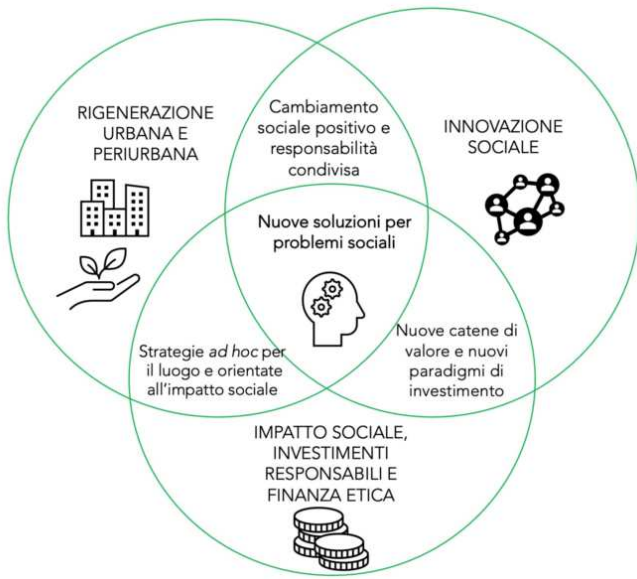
RIGENERAZIONE URBANA E PERIURBANA

Cambiamento sociale positivo e responsabilità condivisa

INNOVAZIONE SOCIALE

Nuove soluzioni per problemi sociali

Strategie ad hoc per il luogo e orientate all'impatto sociale

Nuove catene di valore e nuovi paradigmi di investimento

IMPATTO SOCIALE, INVESTIMENTI RESPONSABILI E FINANZA ETICA